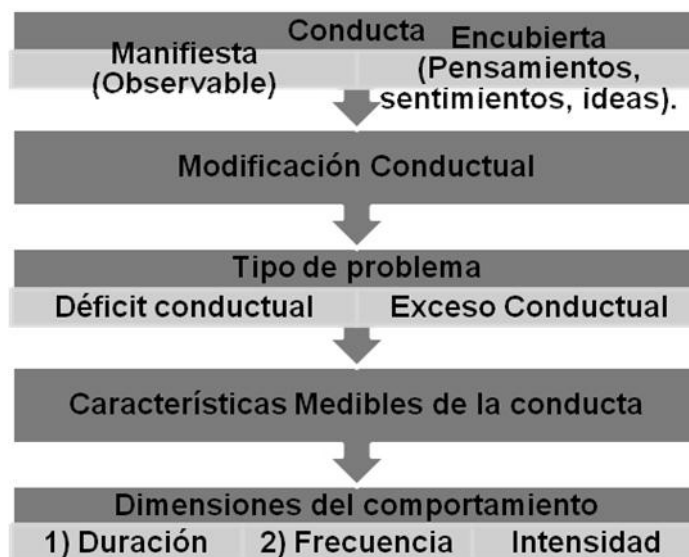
Conducta

Manifiesta (Observable)

Encubierta (Pensamientos, sentimientos, ideas).

Modificación Conductual

Tipo de problema

Déficit conductual

Exceso Conductual

Características Medibles de la conducta

Dimensiones del comportamiento

1) Duración

2) Frecuencia

Intensidad